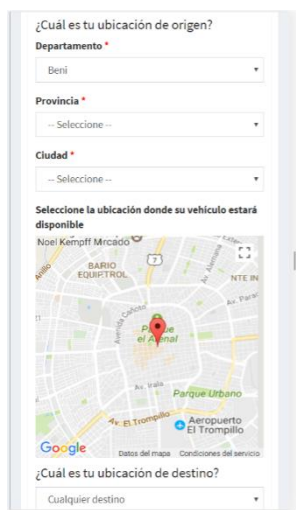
¿Cuál es tu ubicación de origen?

Departamento *

Beni

Provincia *

-- Seleccione --

Ciudad *

-- Seleccione --

Seleccione la ubicación donde su vehiculo estará disponible

Noel Kempff Mrcado

BARIO EQUIPTROL

NTE IN

7

Avenida Cañoto

Parque el Arenal

Av. Irala

Parque Urbano

Av. El Trompillo

Aeropuerto El Trompillo

Google

Datos del mapa

Condiciones del servicio

¿Cuál es tu ubicación de destino?

Cualquier destino